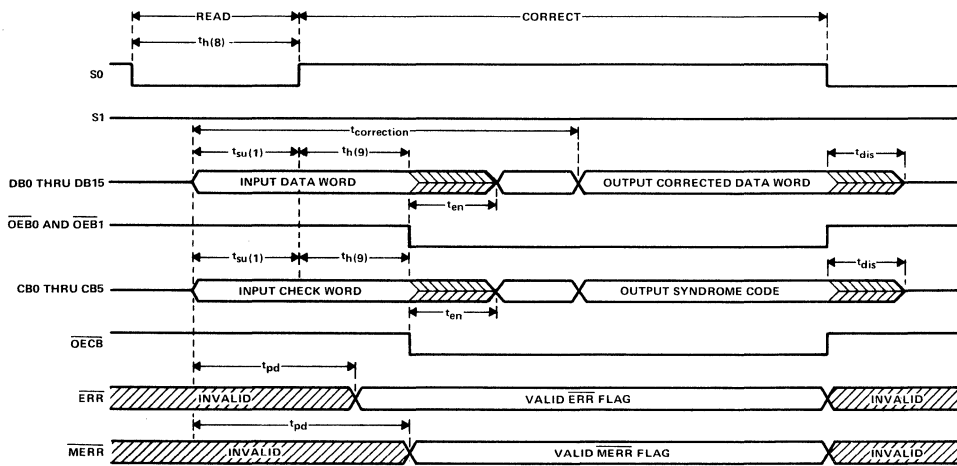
READ

CORRECT

$t_{h(8)}$

S0

S1

$t_{correction}$

$t_{su(1)}$

$t_{h(9)}$

$t_{dis}$

DB0 THRU DB15

INPUT DATA WORD

OUTPUT CORRECTED DATA WORD

$t_{en}$

$\overline{OEB0}$ AND $\overline{OEB1}$

$t_{su(1)}$

$t_{h(9)}$

$t_{dis}$

CB0 THRU CB5

INPUT CHECK WORD

OUTPUT SYNDROME CODE

$t_{en}$

$\overline{OECB}$

$t_{pd}$

$\overline{ERR}$

INVALID

VALID $\overline{ERR}$ FLAG

INVALID

$t_{pd}$

$\overline{MERR}$

INVALID

VALID $\overline{MERR}$ FLAG

INVALID